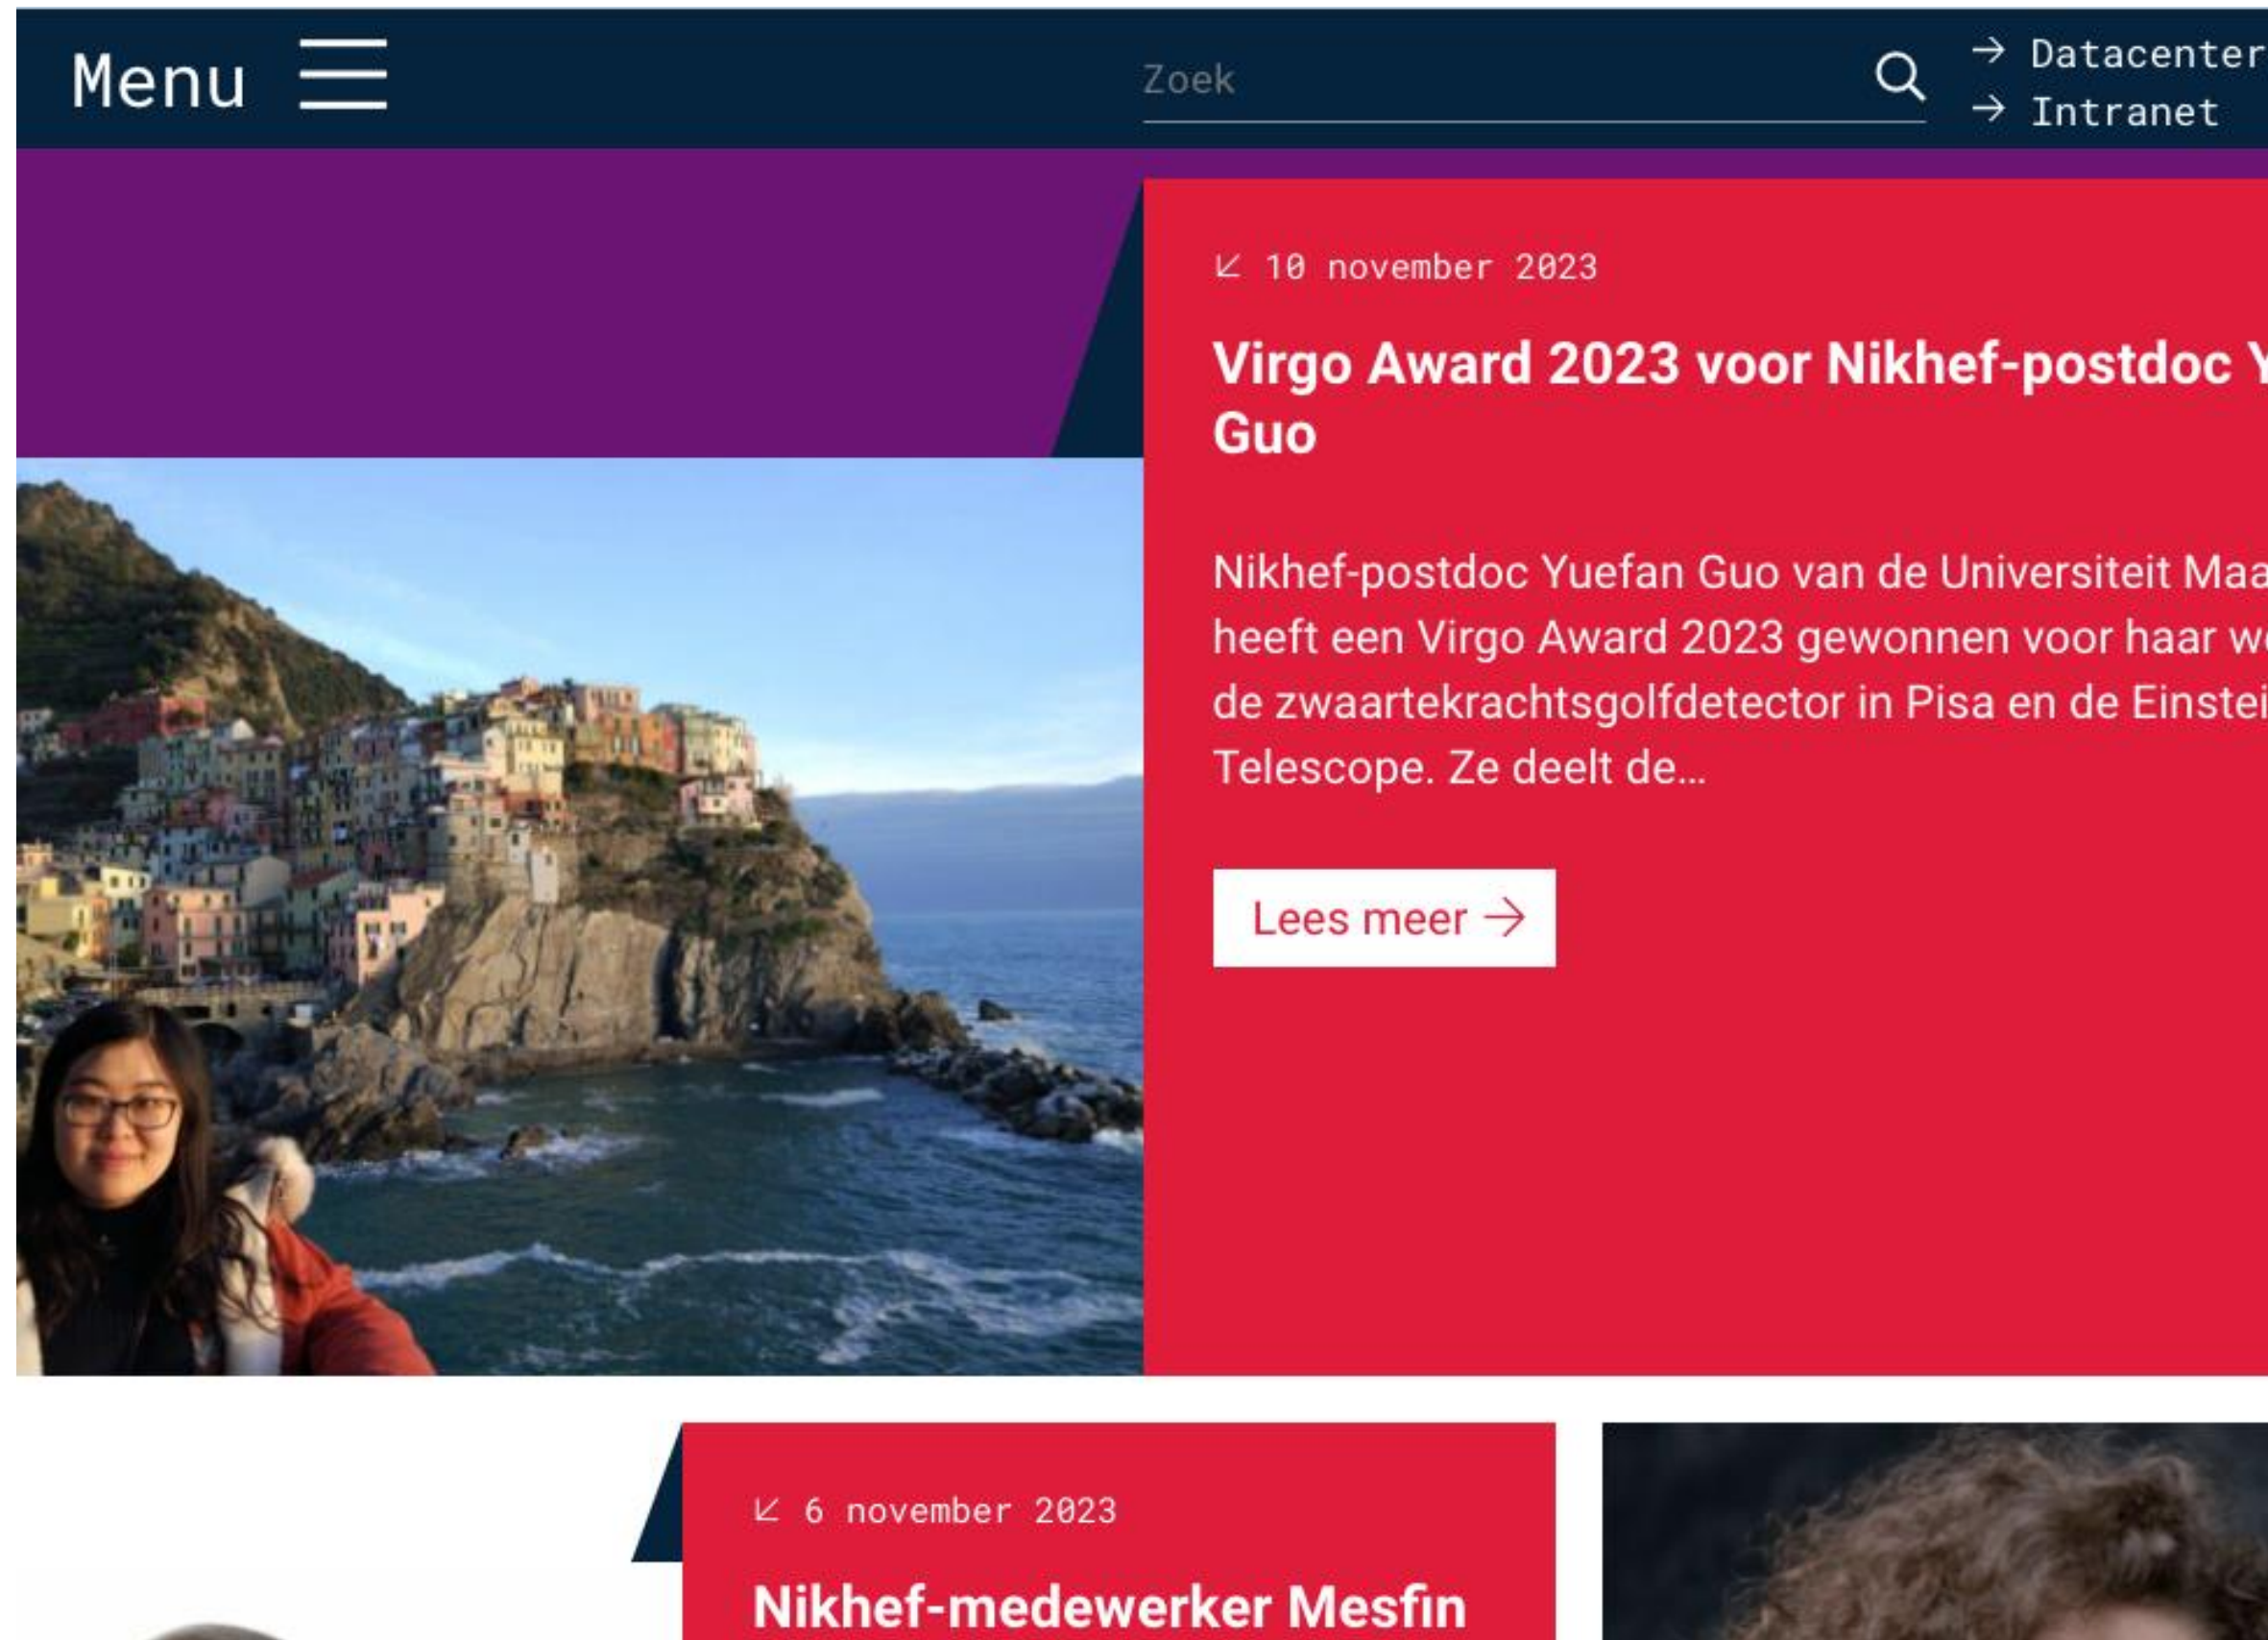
Menu

Zoek

→ Datacenter
→ Intranet

↙ 10 november 2023

Virgo Award 2023 voor Nikhef-postdoc Y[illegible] Guo

Nikhef-postdoc Yuefan Guo van de Universiteit Maa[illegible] heeft een Virgo Award 2023 gewonnen voor haar w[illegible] de zwaartekrachtsgolfdetector in Pisa en de Einstei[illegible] Telescope. Ze deelt de...

Lees meer →

↙ 6 november 2023

Nikhef-medewerker Mesfin